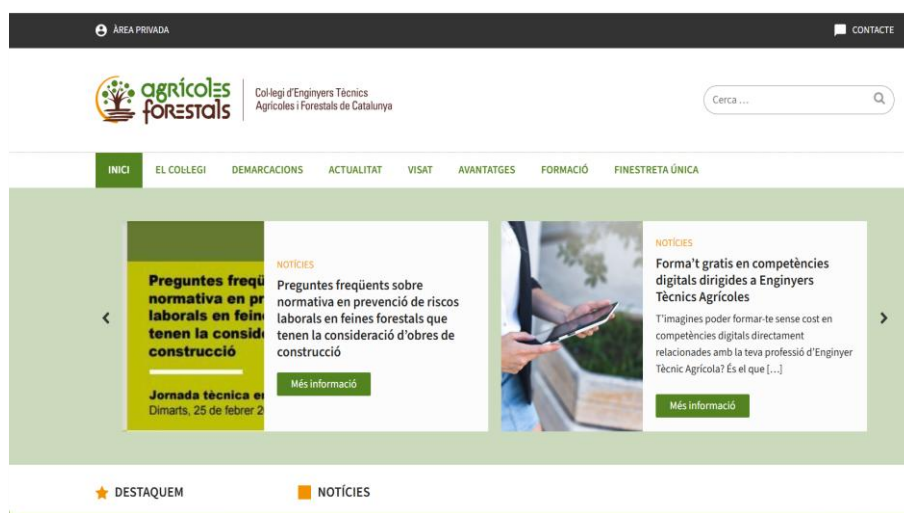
ÀREA PRIVADA

CONTACTE

agrícoles forestals

Col·legi d'Enginyers Tècnics Agrícoles i Forestals de Catalunya

Cerca ...

INICI EL COL·LEGI DEMARCACIONS ACTUALITAT VISAT AVANTATGES FORMACIÓ FINESTRETA ÚNICA

Preguntes freqü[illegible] normativa en pr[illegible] laborals en feine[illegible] tenen la conside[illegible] construcció

Jornada tècnica e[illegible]
Dimarts, 25 de febrer 2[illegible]

NOTÍCIES

Preguntes freqüents sobre normativa en prevenció de riscos laborals en feines forestals que tenen la consideració d'obres de construcció

Més informació

NOTÍCIES

Forma't gratis en competències digitals dirigides a Enginyers Tècnics Agrícoles

T'imagines poder formar-te sense cost en competències digitals directament relacionades amb la teva professió d'Enginyer Tècnic Agrícola? És el que [...]

Més informació

DESTAQUEM

NOTÍCIES